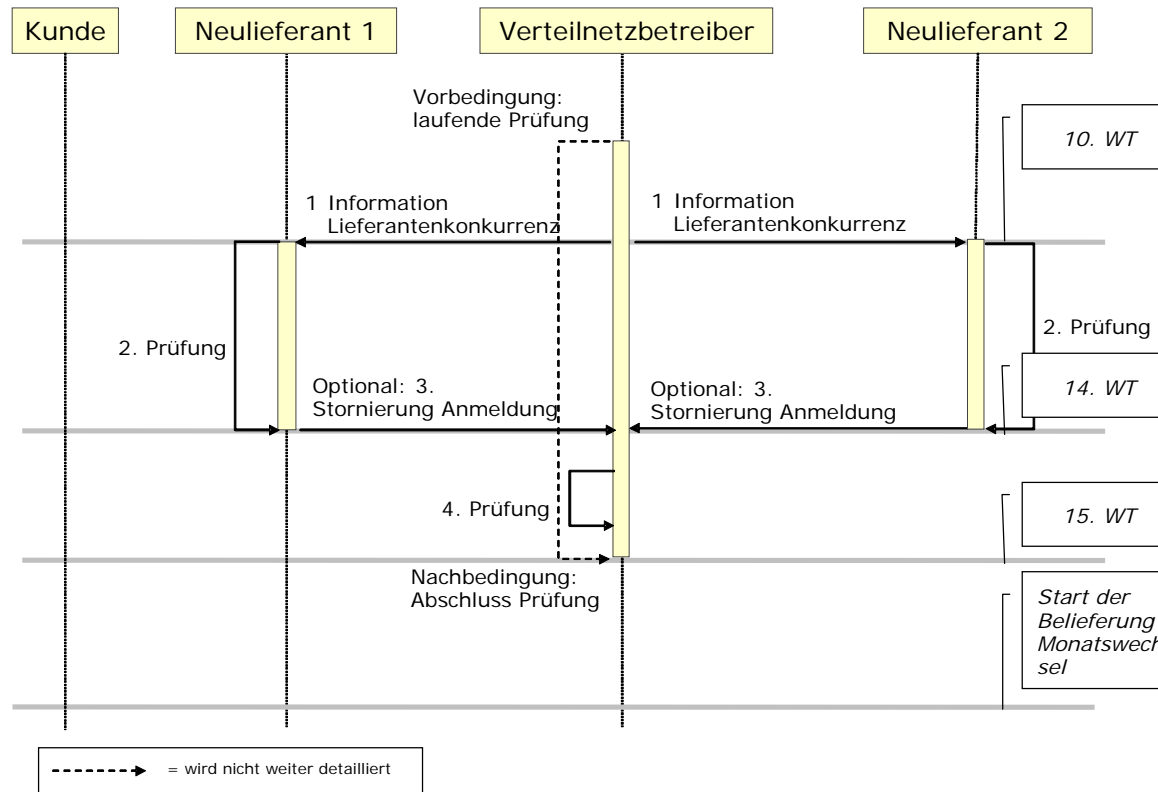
Kunde

Neulieferant 1

Verteilnetzbetreiber

Neulieferant 2

Vorbedingung: laufende Prüfung

10. WT

1 Information Lieferantenkonkurrenz

1 Information Lieferantenkonkurrenz

2. Prüfung

2. Prüfung

Optional: 3. Stornierung Anmeldung

Optional: 3. Stornierung Anmeldung

14. WT

4. Prüfung

15. WT

Nachbedingung: Abschluss Prüfung

Start der Belieferung Monatswech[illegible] sel

= wird nicht weiter detailliert